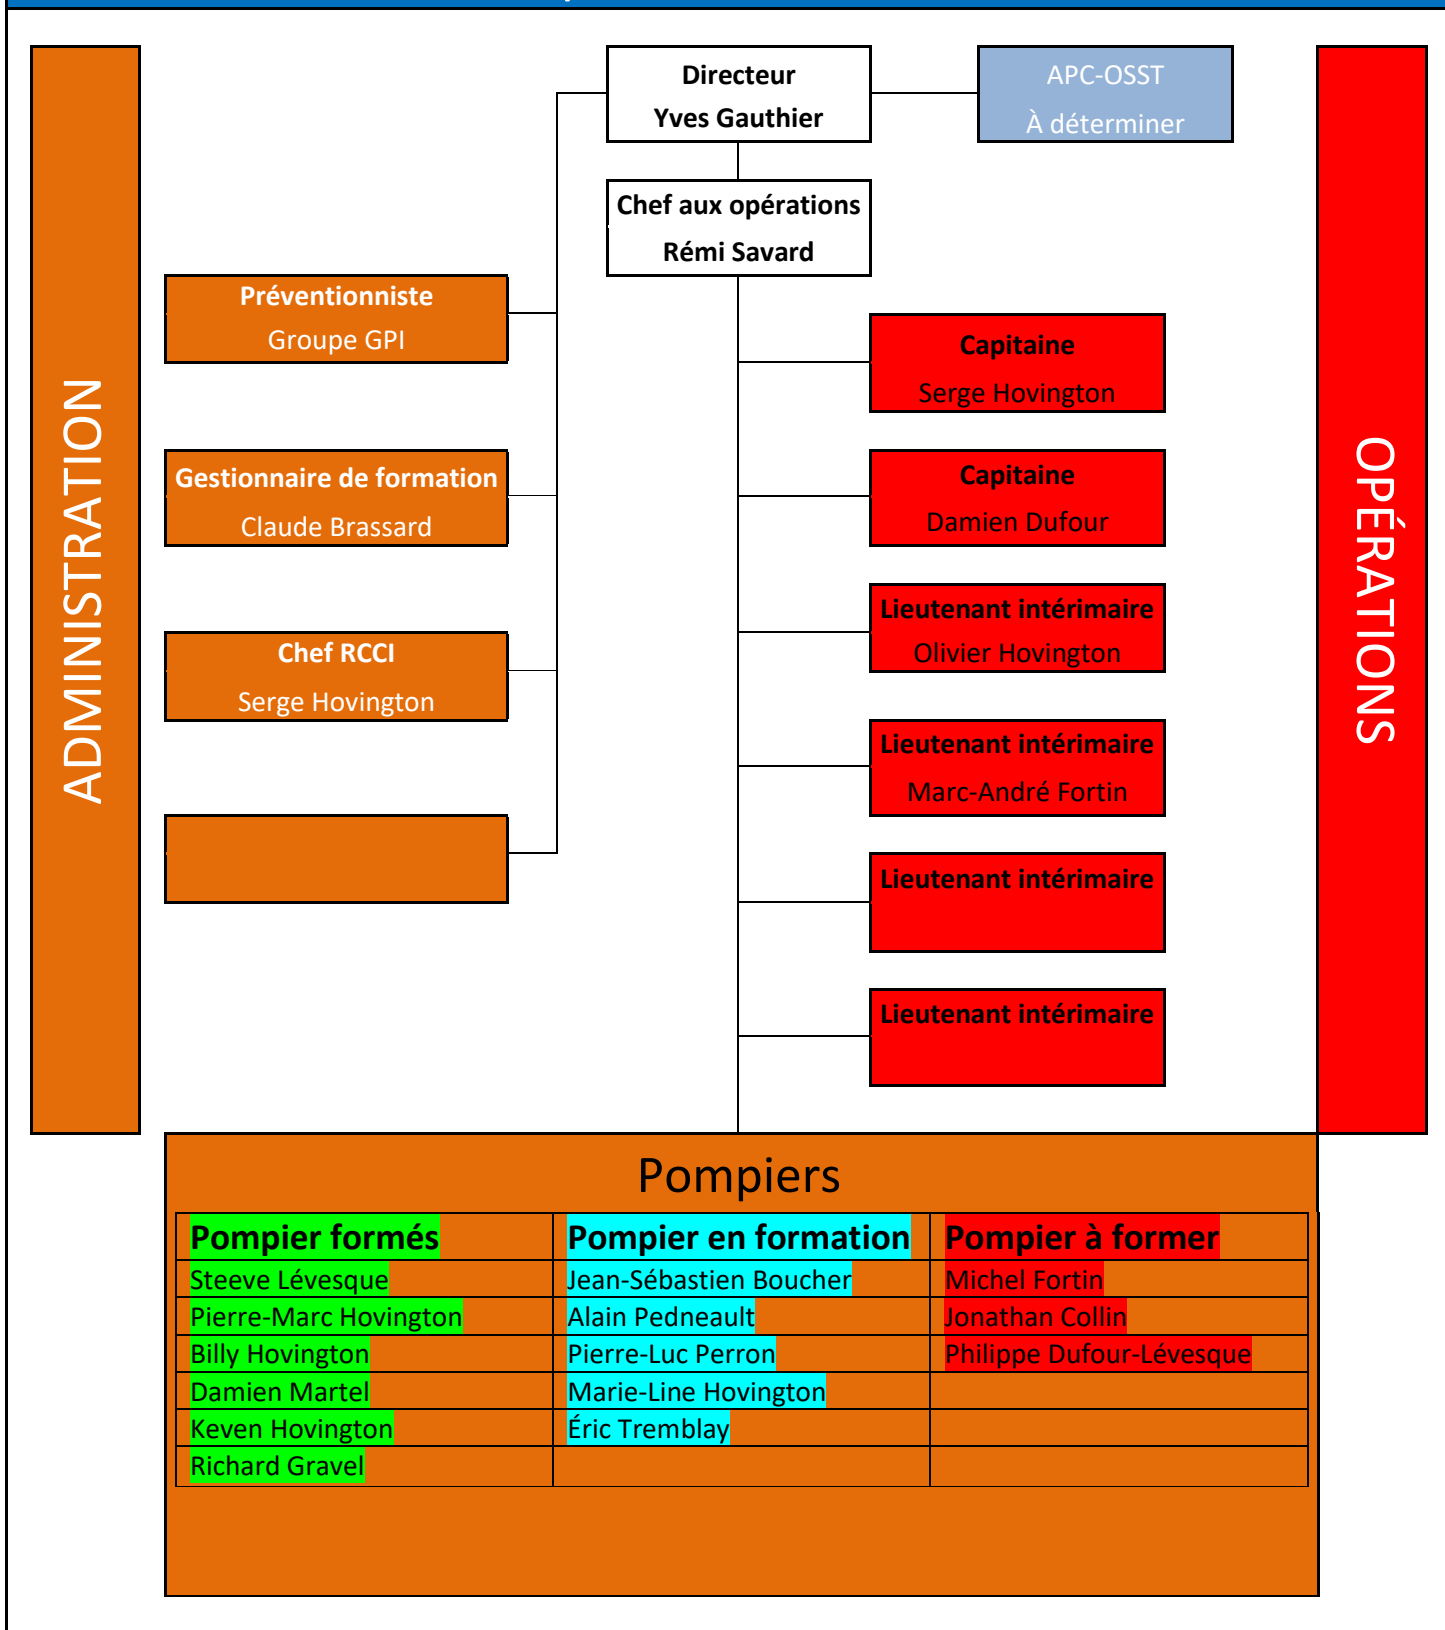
ADMINISTRATION

Directeur
Yves Gauthier

APC-OSST
À déterminer

Chef aux opérations
Rémi Savard

Préventionniste
Groupe GPI

Gestionnaire de formation
Claude Brassard

Chef RCCI
Serge Hovington

Capitaine
Serge Hovington

Capitaine
Damien Dufour

Lieutenant intérimaire
Olivier Hovington

Lieutenant intérimaire
Marc-André Fortin

Lieutenant intérimaire

Lieutenant intérimaire

OPÉRATIONS

Pompiers

| Pompier formés | Pompier en formation | Pompier à former |
|---|---|---|
| Steeve Lévesque | Jean-Sébastien Boucher | Michel Fortin |
| Pierre-Marc Hovington | Alain Pedneault | Jonathan Collin |
| Billy Hovington | Pierre-Luc Perron | Philippe Dufour-Lévesque |
| Damien Martel | Marie-Line Hovington | |
| Keven Hovington | Éric Tremblay | |
| Richard Gravel | | |